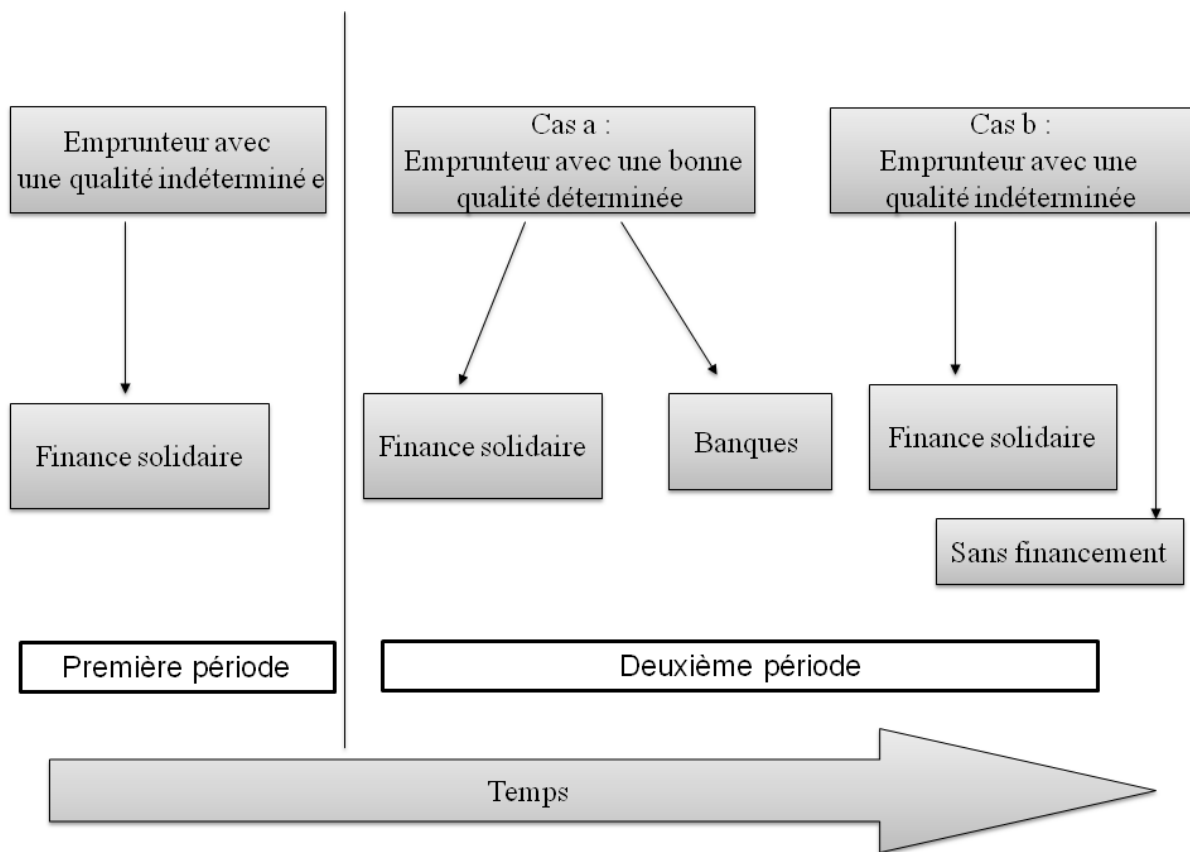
Emprunteur avec une qualité indéterminé e

Finance solidaire

Cas a :
Emprunteur avec une bonne qualité déterminée

Finance solidaire

Banques

Cas b :
Emprunteur avec une qualité indéterminée

Finance solidaire

Sans financement

Première période

Deuxième période

Temps